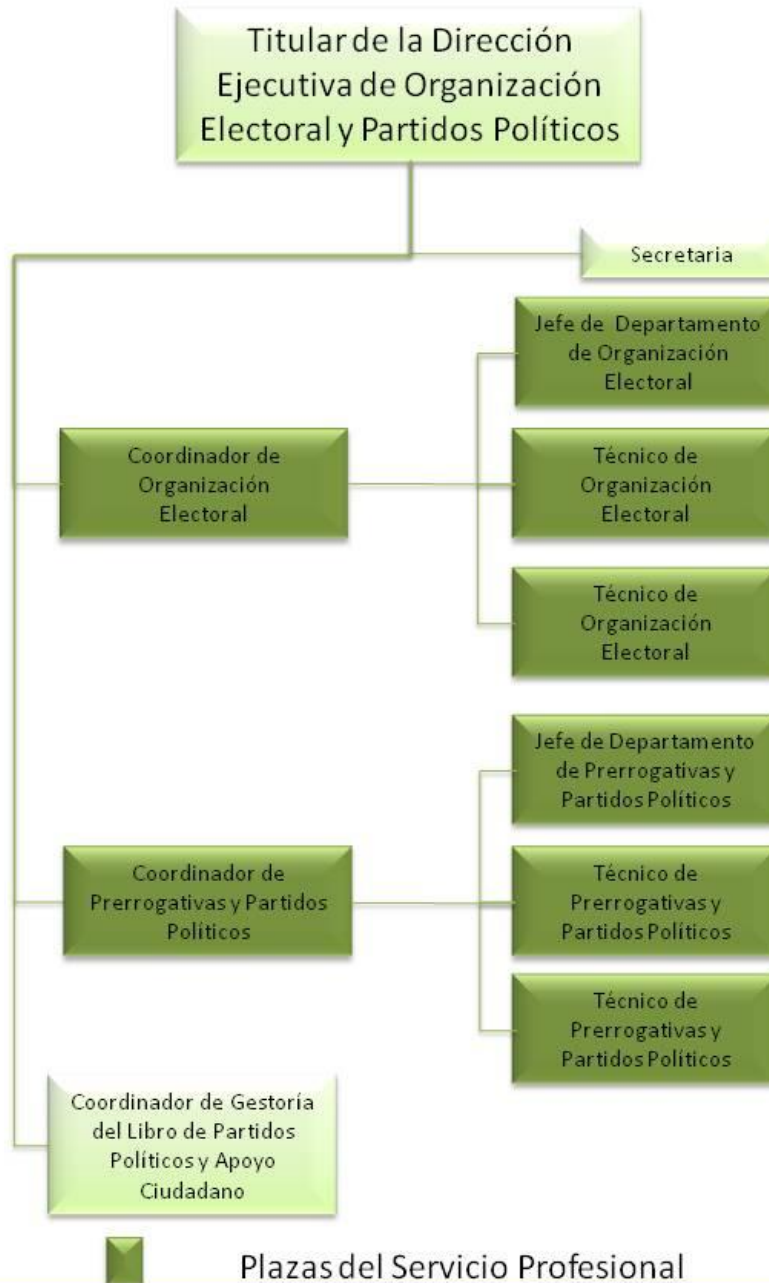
Titular de la Dirección Ejecutiva de Organización Electoral y Partidos Políticos

Secretaria

Jefe de Departamento de Organización Electoral

Coordinador de Organización Electoral

Técnico de Organización Electoral

Técnico de Organización Electoral

Jefe de Departamento de Prerrogativas y Partidos Políticos

Coordinador de Prerrogativas y Partidos Políticos

Técnico de Prerrogativas y Partidos Políticos

Técnico de Prerrogativas y Partidos Políticos

Coordinador de Gestoría del Libro de Partidos Políticos y Apoyo Ciudadano

Plazas del Servicio Profesional